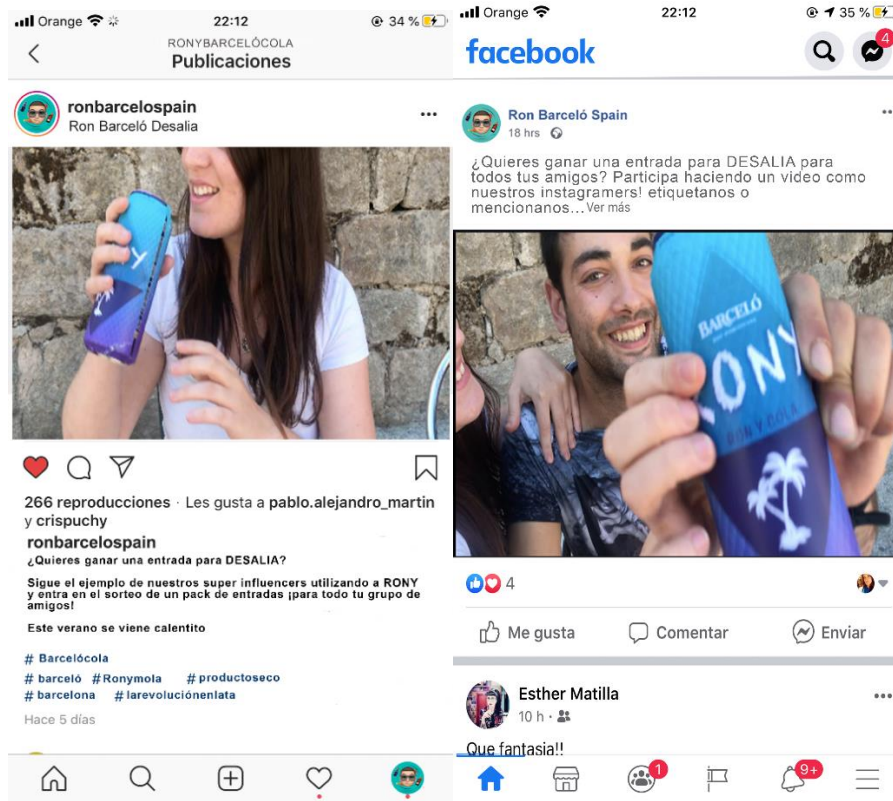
Orange 22:12 34 %

RONYBARCELÓCOLA
Publicaciones

ronbarcelospain
Ron Barceló Desalia

266 reproducciones · Les gusta a pablo.alejandro_martin y crispuchy
ronbarcelospain
¿Quieres ganar una entrada para DESALIA?

Sigue el ejemplo de nuestros super influencers utilizando a RONY y entra en el sorteo de un pack de entradas ¡para todo tu grupo de amigos!

Este verano se viene calentito

# Barcelócola
# barceló # Ronymola # productoseco
# barcelona # larevoluciónenlata
Hace 5 días

Orange 22:12 35 %
facebook
4

Ron Barceló Spain
18 hrs

¿Quieres ganar una entrada para DESALIA para todos tus amigos? Participa haciendo un video como nuestros instagramers! etiquetanos o mencionanos... Ver más

BARCELÓ
RONY
RON Y COLA

4
Me gusta Comentar Enviar

Esther Matilla
10 h ·
Que fantasia!!

1 9+